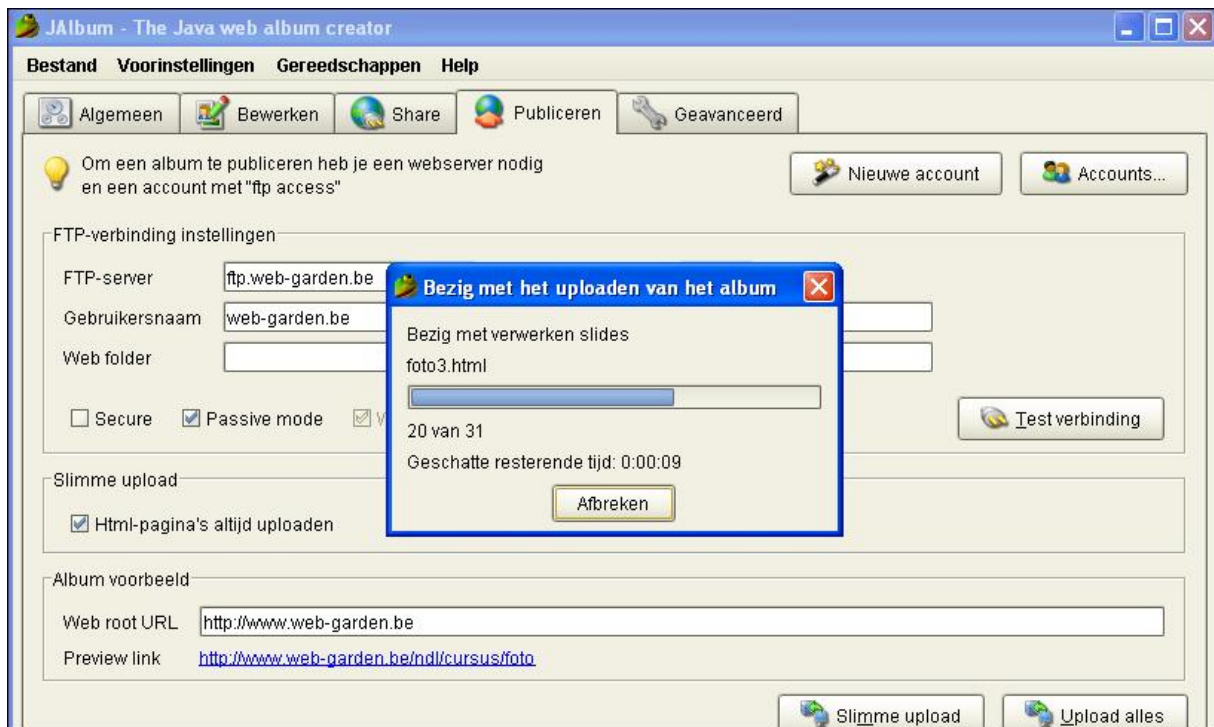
JAlbum - The Java web album creator

Bestand Voorinstellingen Gereedschappen Help

Algemeen Bewerken Share Publiceren Geavanceerd

Om een album te publiceren heb je een webserver nodig en een account met "ftp access"

Nieuwe account

Accounts...

FTP-verbinding instellingen

FTP-server ftp.web-garden.be

Gebruikersnaam web-garden.be

Web folder

Secure Passive mode V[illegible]

Test verbinding

Slimme upload

Html-pagina's altijd uploaden

Album voorbeeld

Web root URL http://www.web-garden.be

Preview link http://www.web-garden.be/ndl/cursus/foto

Slimme upload

Upload alles

Bezig met het uploaden van het album

Bezig met verwerken slides

foto3.html

20 van 31

Geschatte resterende tijd: 0:00:09

Afbreken